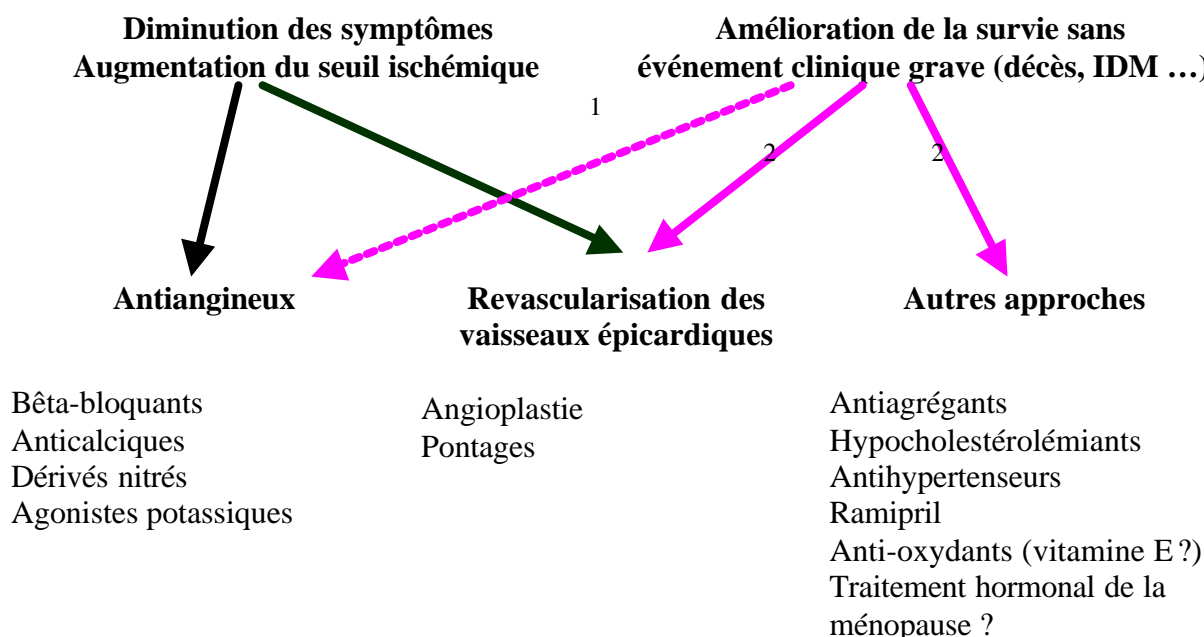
Diminution des symptômes
Augmentation du seuil ischémique

Amélioration de la survie sans événement clinique grave (décès, IDM …)

1

2

2

Antiangineux

Revascularisation des vaisseaux épicardiques

Autres approches

Bêta-bloquants
Anticalciques
Dérivés nitrés
Agonistes potassiques

Angioplastie
Pontages

Antiagrégants
Hypocholestérolémiants
Antihypertenseurs
Ramipril
Anti-oxydants (vitamine E ?)
Traitement hormonal de la ménopause ?